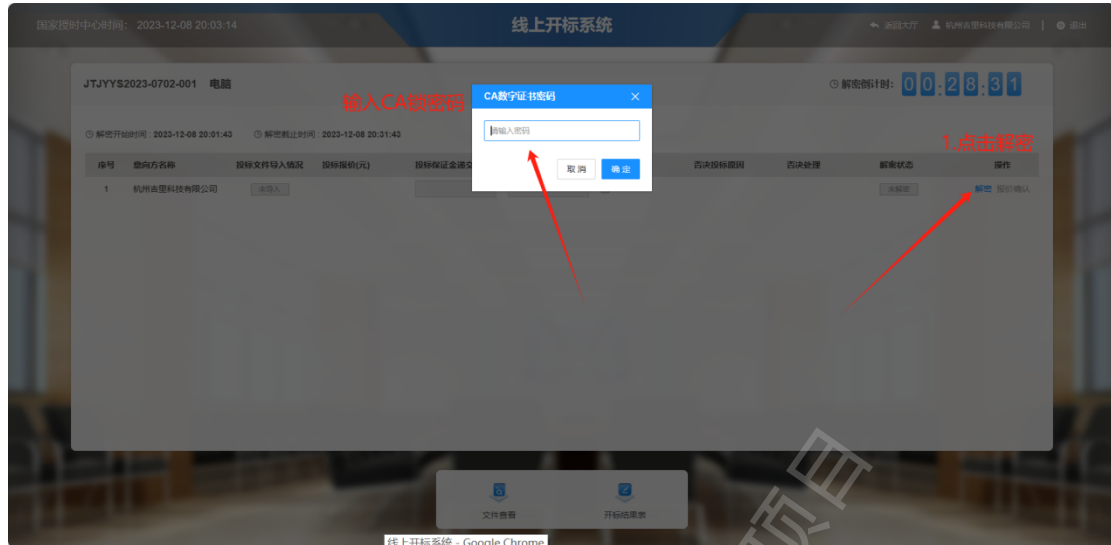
国家授时中心时间： 2023-12-08 20:03:14

线上开标系统

返回大厅　杭州吉里科技有限公司　|　退出

JTJYYS2023-0702-001　电脑

解密倒计时: 00:28:31

输入CA锁密码

CA数字证书密码

请输入密码

取消　确定

1.点击解密

解密开始时间：2023-12-08 20:01:43　解密截止时间：2023-12-08 20:31:43

| 序号 | 意向方名称 | 投标文件导入情况 | 投标报价(元) | 投标保证金递交 | | 否决投标原因 | 否决处理 | 解密状态 | 操作 |
|---|---|---|---|---|---|---|---|---|---|
| 1 | 杭州吉里科技有限公司 | 未导入 | | | | | | 未解密 | 解密 报价确认 |

文件查看　开标结果表

线上开标系统 - Google Chrome